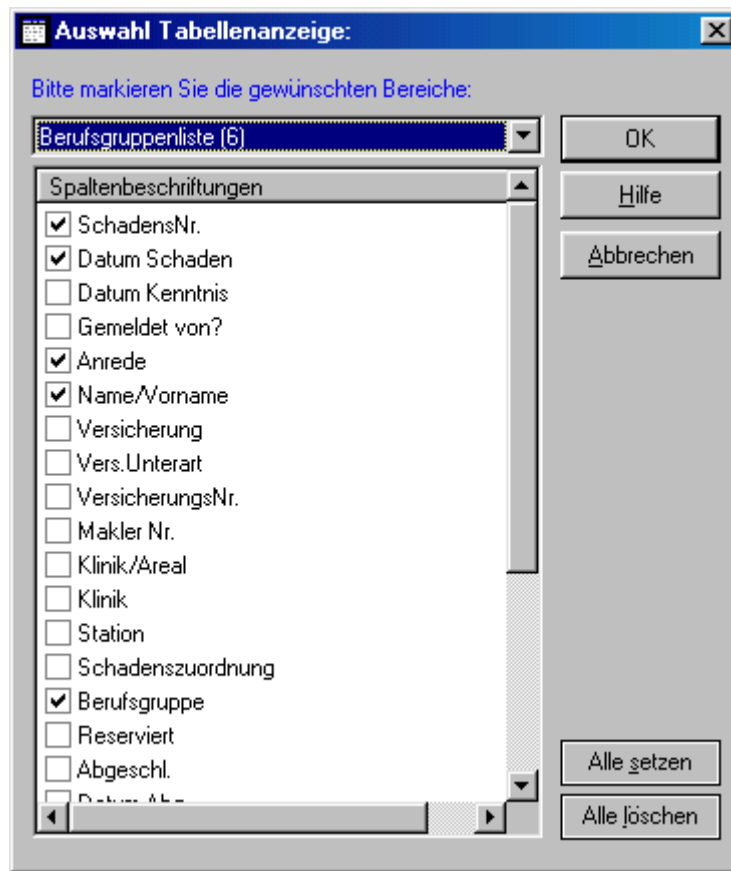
Auswahl Tabellenanzeige:

Bitte markieren Sie die gewünschten Bereiche:

Berufsgruppenliste (6)

OK

Hilfe

Abbrechen

Spaltenbeschriftungen

SchadensNr.
Datum Schaden
Datum Kenntnis
Gemeldet von?
Anrede
Name/Vorname
Versicherung
Vers.Unterart
VersicherungsNr.
Makler Nr.
Klinik/Areal
Klinik
Station
Schadenszuordnung
Berufsgruppe
Reserviert
Abgeschl.
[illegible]

Alle setzen

Alle löschen